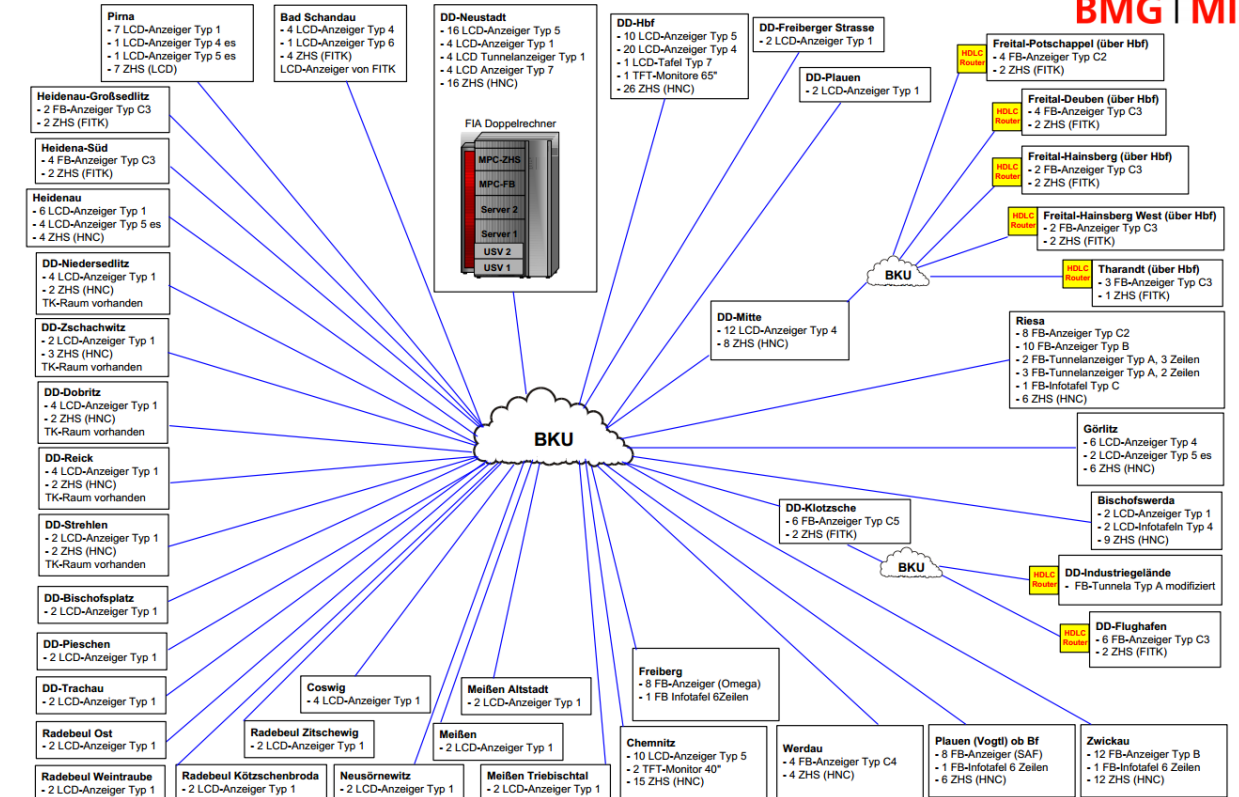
BMG | MI

Pirna
- 7 LCD-Anzeiger Typ 1
- 1 LCD-Anzeiger Typ 4 es
- 1 LCD-Anzeiger Typ 5 es
- 7 ZHS (LCD)

Bad Schandau
- 4 LCD-Anzeiger Typ 4
- 1 LCD-Anzeiger Typ 6
- 4 ZHS (FITK)
LCD-Anzeiger von FITK

DD-Neustadt
- 16 LCD-Anzeiger Typ 5
- 4 LCD-Anzeiger Typ 1
- 4 LCD Tunnelanzeiger Typ 1
- 4 LCD Anzeiger Typ 7
- 16 ZHS (HNC)

FIA Doppelrechner
MPC-ZHS
MPC-FB
Server 2
Server 1
USV 2
USV 1

DD-Hbf
- 10 LCD-Anzeiger Typ 5
- 20 LCD-Anzeiger Typ 4
- 1 LCD-Tafel Typ 7
- 1 TFT-Monitore 65"
- 26 ZHS (HNC)

DD-Freiberger Strasse
- 2 LCD-Anzeiger Typ 1

DD-Plauen
- 2 LCD-Anzeiger Typ 1

HDLC Router
Freital-Potschappel (über Hbf)
- 4 FB-Anzeiger Typ C2
- 2 ZHS (FITK)

HDLC Router
Freital-Deuben (über Hbf)
- 4 FB-Anzeiger Typ C3
- 2 ZHS (FITK)

HDLC Router
Freital-Hainsberg (über Hbf)
- 2 FB-Anzeiger Typ C3
- 2 ZHS (FITK)

HDLC Router
Freital-Hainsberg West (über Hbf)
- 2 FB-Anzeiger Typ C3
- 2 ZHS (FITK)

BKU

HDLC Router
Tharandt (über Hbf)
- 3 FB-Anzeiger Typ C3
- 1 ZHS (FITK)

Heidenau-Großsedlitz
- 2 FB-Anzeiger Typ C3
- 2 ZHS (FITK)

Heidena-Süd
- 4 FB-Anzeiger Typ C3
- 2 ZHS (FITK)

Heidenau
- 6 LCD-Anzeiger Typ 1
- 4 LCD-Anzeiger Typ 5 es
- 4 ZHS (HNC)

DD-Niedersedlitz
- 4 LCD-Anzeiger Typ 1
- 2 ZHS (HNC)
TK-Raum vorhanden

DD-Zschachwitz
- 2 LCD-Anzeiger Typ 1
- 3 ZHS (HNC)
TK-Raum vorhanden

DD-Dobritz
- 4 LCD-Anzeiger Typ 1
- 2 ZHS (HNC)
TK-Raum vorhanden

DD-Reick
- 4 LCD-Anzeiger Typ 1
- 2 ZHS (HNC)
TK-Raum vorhanden

DD-Strehlen
- 2 LCD-Anzeiger Typ 1
- 2 ZHS (HNC)
TK-Raum vorhanden

DD-Bischofsplatz
- 2 LCD-Anzeiger Typ 1

DD-Pieschen
- 2 LCD-Anzeiger Typ 1

DD-Trachau
- 2 LCD-Anzeiger Typ 1

Radebeul Ost
- 2 LCD-Anzeiger Typ 1

Radebeul Weintraube
- 2 LCD-Anzeiger Typ 1

DD-Mitte
- 12 LCD-Anzeiger Typ 4
- 8 ZHS (HNC)

Riesa
- 8 FB-Anzeiger Typ C2
- 10 FB-Anzeiger Typ B
- 2 FB-Tunnelanzeiger Typ A, 3 Zeilen
- 3 FB-Tunnelanzeiger Typ A, 2 Zeilen
- 1 FB-Infotafel Typ C
- 6 ZHS (HNC)

BKU

Görlitz
- 6 LCD-Anzeiger Typ 4
- 2 LCD-Anzeiger Typ 5 es
- 6 ZHS (HNC)

Bischofswerda
- 2 LCD-Anzeiger Typ 1
- 2 LCD-Infotafeln Typ 4
- 9 ZHS (HNC)

DD-Klotzsche
- 6 FB-Anzeiger Typ C5
- 2 ZHS (FITK)

BKU

HDLC Router
DD-Industriegelände
- FB-Tunnela Typ A modifiziert

HDLC Router
DD-Flughafen
- 6 FB-Anzeiger Typ C3
- 2 ZHS (FITK)

Coswig
- 4 LCD-Anzeiger Typ 1

Meißen Altstadt
- 2 LCD-Anzeiger Typ 1

Freiberg
- 8 FB-Anzeiger (Omega)
- 1 FB Infotafel 6Zeilen

Radebeul Zitschewig
- 2 LCD-Anzeiger Typ 1

Meißen
- 2 LCD-Anzeiger Typ 1

Chemnitz
- 10 LCD-Anzeiger Typ 5
- 2 TFT-Monitor 40"
- 15 ZHS (HNC)

Werdau
- 4 FB-Anzeiger Typ C4
- 4 ZHS (HNC)

Plauen (Vogtl) ob Bf
- 8 FB-Anzeiger (SAF)
- 1 FB-Infotafel 6 Zeilen
- 6 ZHS (HNC)

Zwickau
- 12 FB-Anzeiger Typ B
- 1 FB-Infotafel 6 Zeilen
- 12 ZHS (HNC)

Radebeul Kötzschenbroda
- 2 LCD-Anzeiger Typ 1

Neusörnewitz
- 2 LCD-Anzeiger Typ 1

Meißen Triebischtal
- 2 LCD-Anzeiger Typ 1